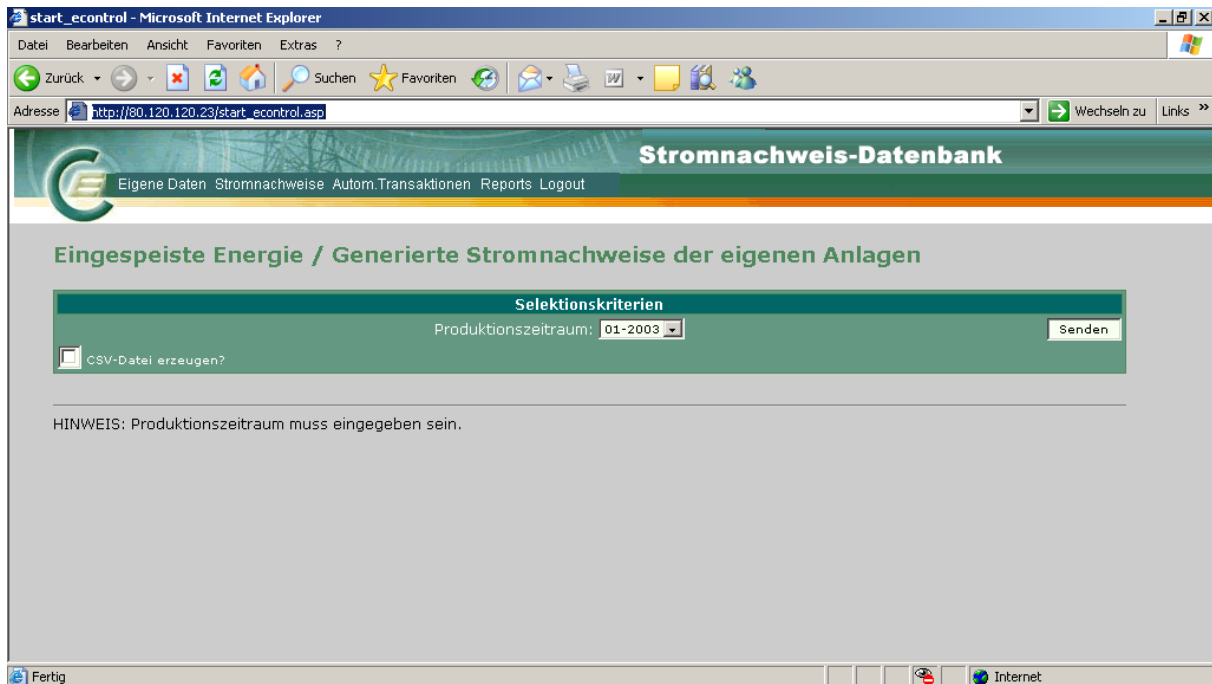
start_econtrol - Microsoft Internet Explorer

Datei Bearbeiten Ansicht Favoriten Extras ?

Zurück Suchen Favoriten

Adresse http://80.120.120.23/start_econtrol.asp Wechseln zu Links »

Stromnachweis-Datenbank

Eigene Daten Stromnachweise Autom.Transaktionen Reports Logout

Eingespeiste Energie / Generierte Stromnachweise der eigenen Anlagen

Selektionskriterien

Produktionszeitraum: 01-2003 Senden

CSV-Datei erzeugen?

HINWEIS: Produktionszeitraum muss eingegeben sein.

Fertig Internet